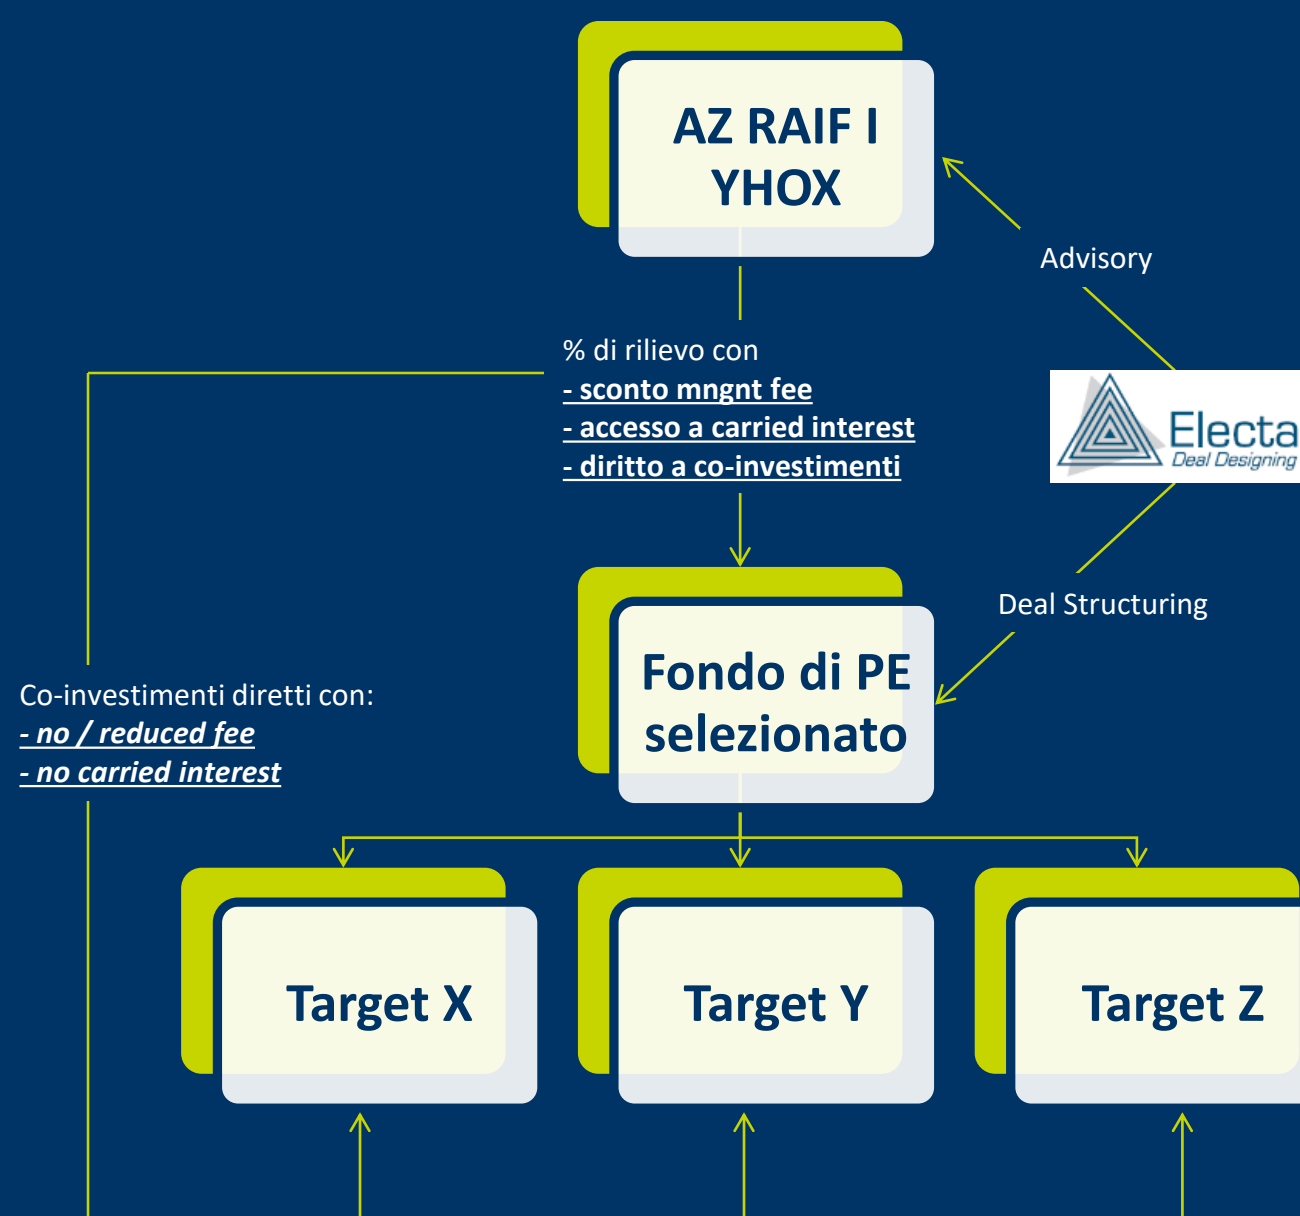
AZ RAIF I YHOX

Advisory

% di rilievo con
- sconto mngnt fee
- accesso a carried interest
- diritto a co-investimenti

Electa
Deal Designing

Deal Structuring

Fondo di PE selezionato

Co-investimenti diretti con:
- no / reduced fee
- no carried interest

Target X

Target Y

Target Z